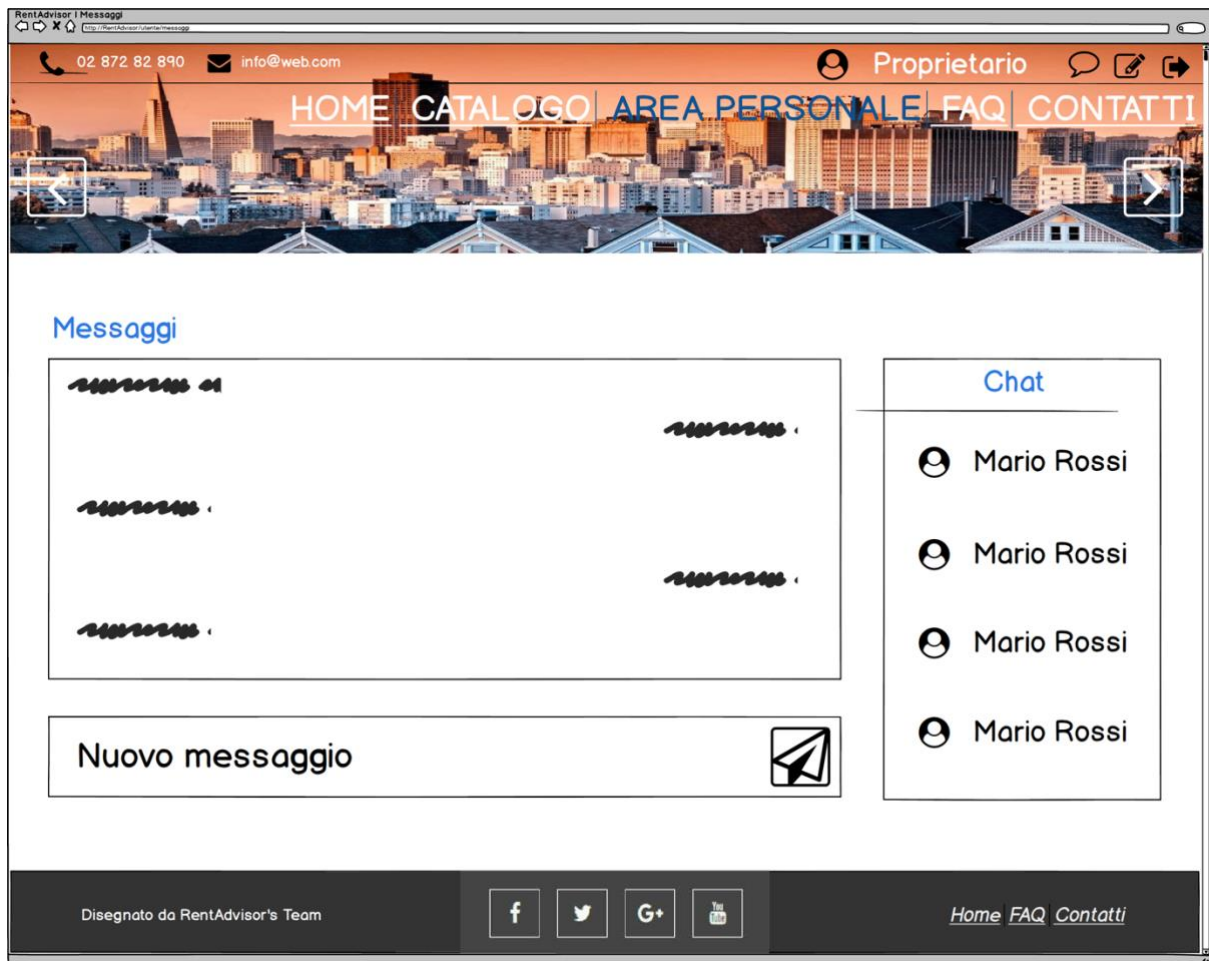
RentAdvisor | Messaggi

http://RentAdvisor/utente/messaggi

02 872 82 890 info@web.com

Proprietario

HOME CATALOGO AREA PERSONALE FAQ CONTATTI

Messaggi

Chat

Mario Rossi

Mario Rossi

Mario Rossi

Mario Rossi

Nuovo messaggio

Disegnato da RentAdvisor's Team

f G+ You Tube

Home FAQ Contatti